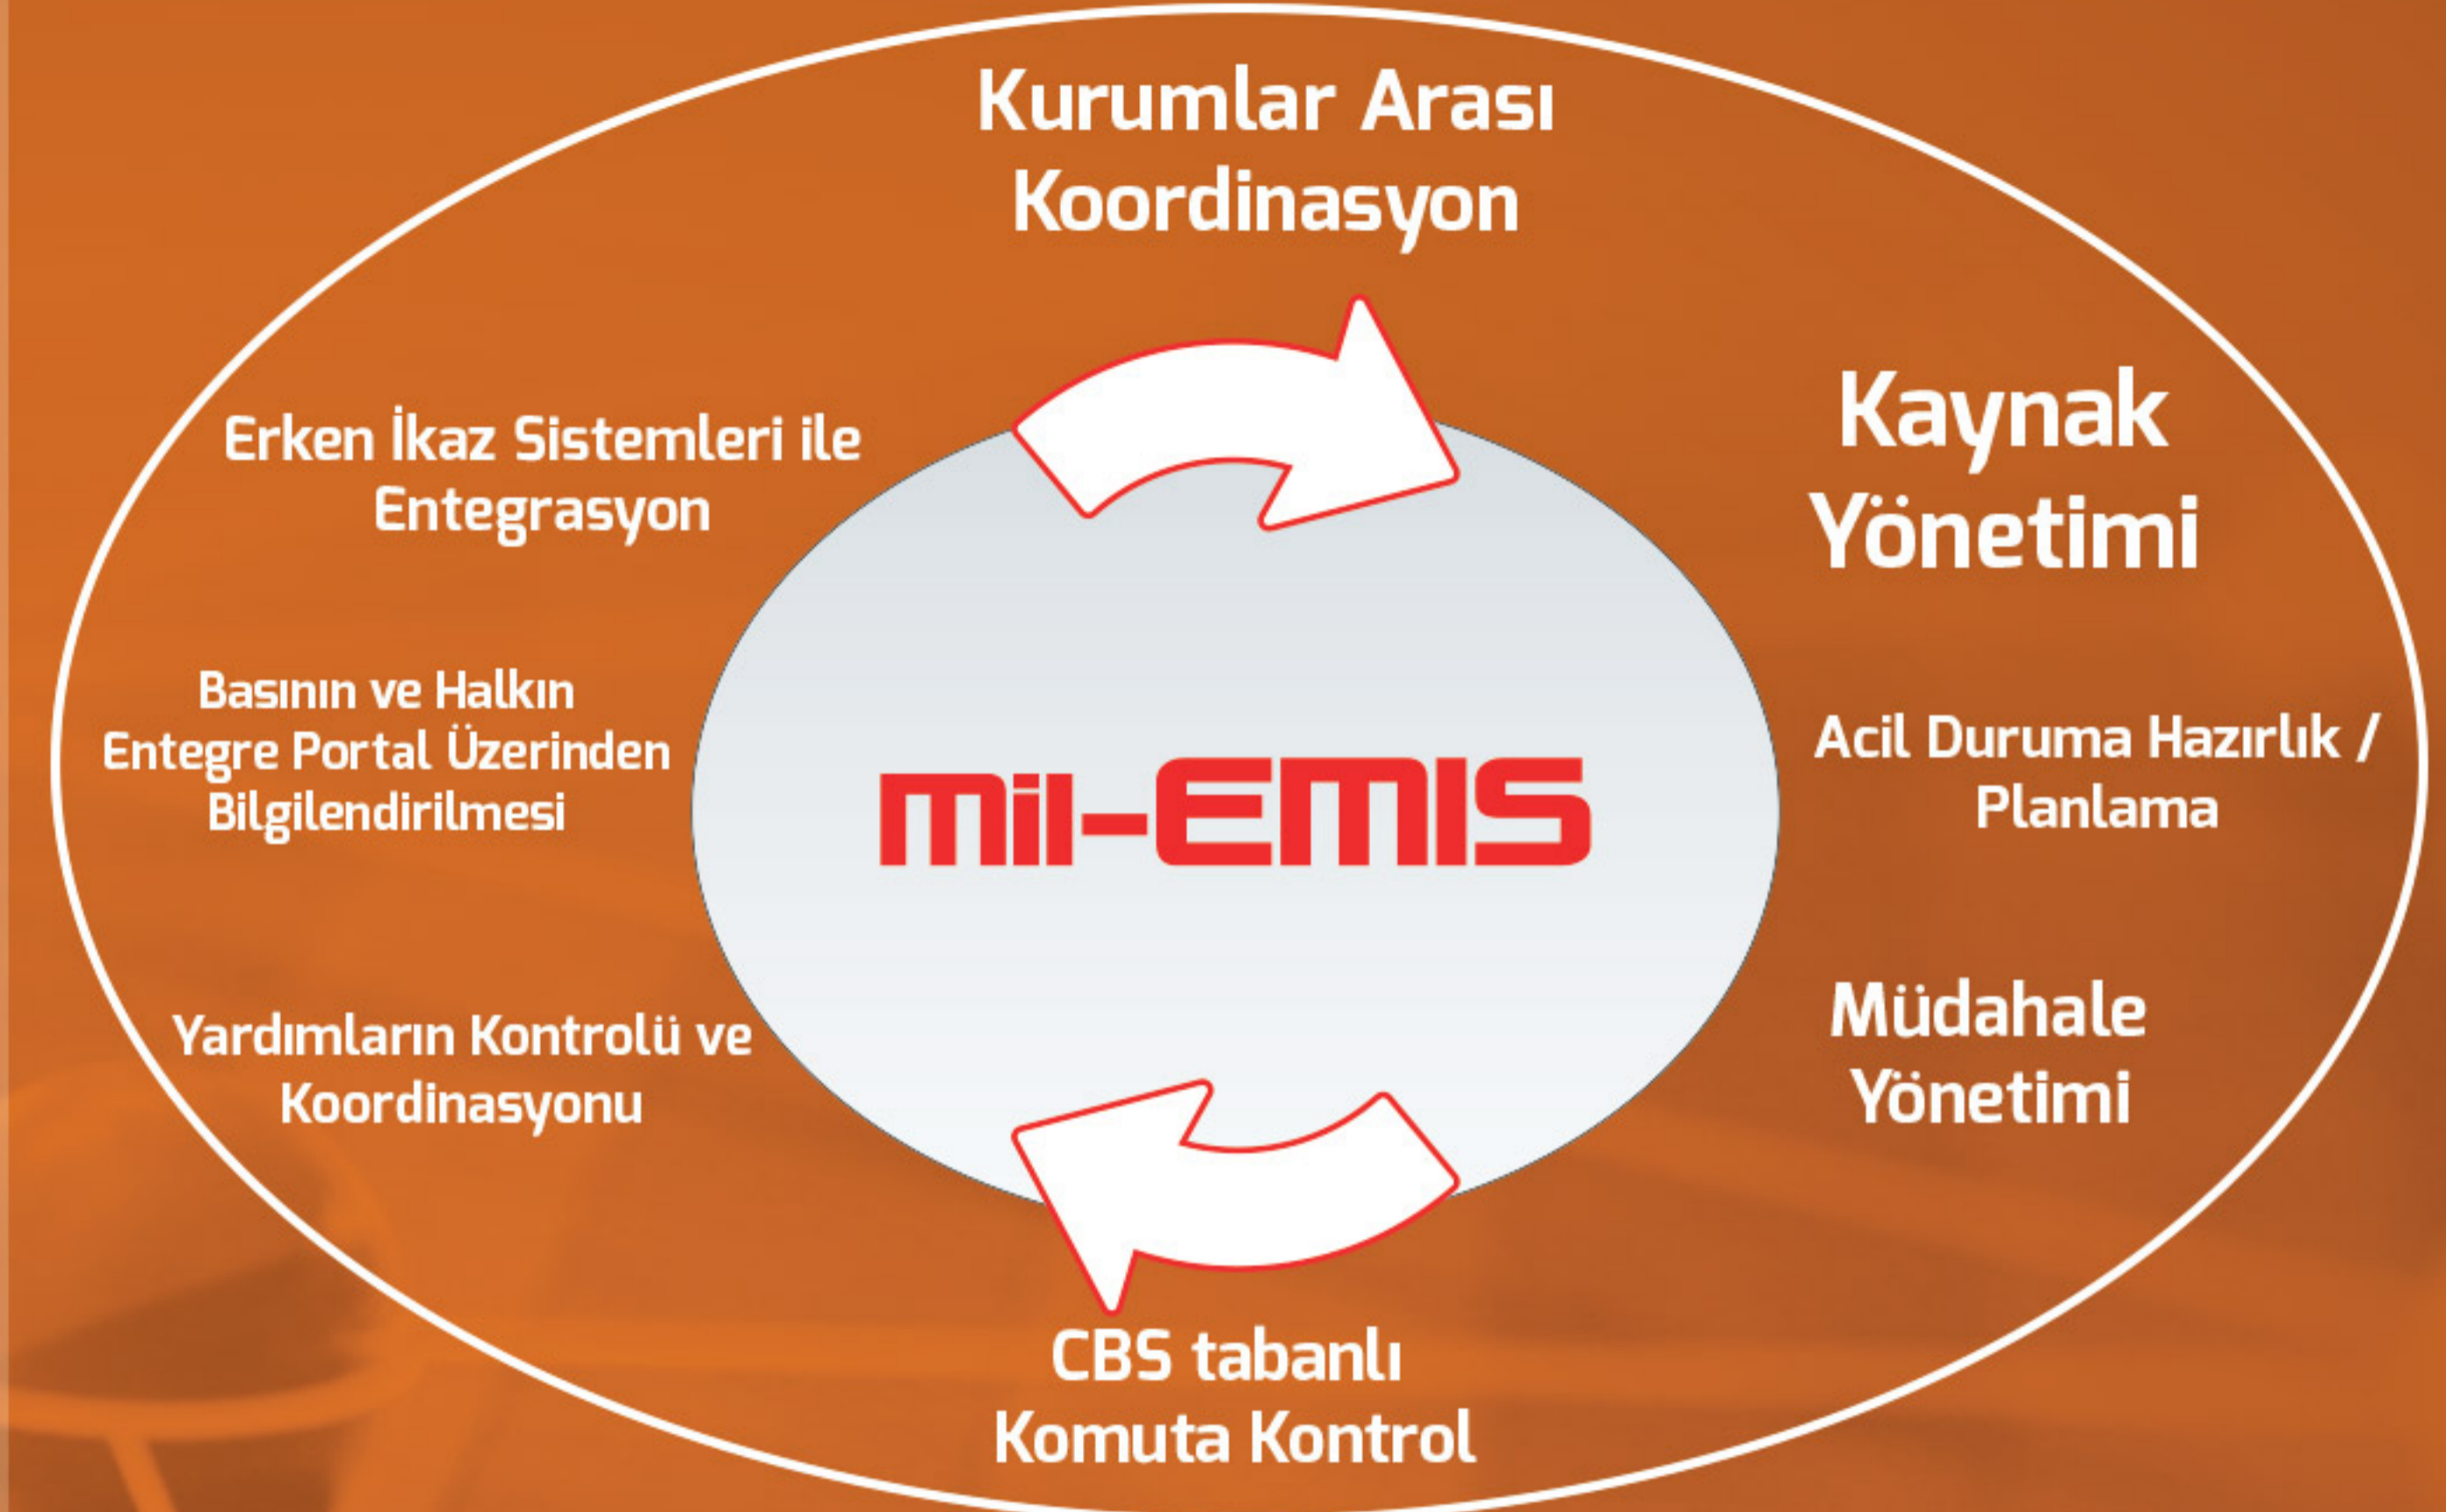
Kurumlar Arası Koordinasyon

Erken İkaz Sistemleri ile Entegrasyon

Kaynak Yönetimi

Basının ve Halkın Entegre Portal Üzerinden Bilgilendirilmesi

MİL-EMIS

Acil Duruma Hazırlık / Planlama

Yardımların Kontrolü ve Koordinasyonu

Müdahale Yönetimi

CBS tabanlı Komuta Kontrol